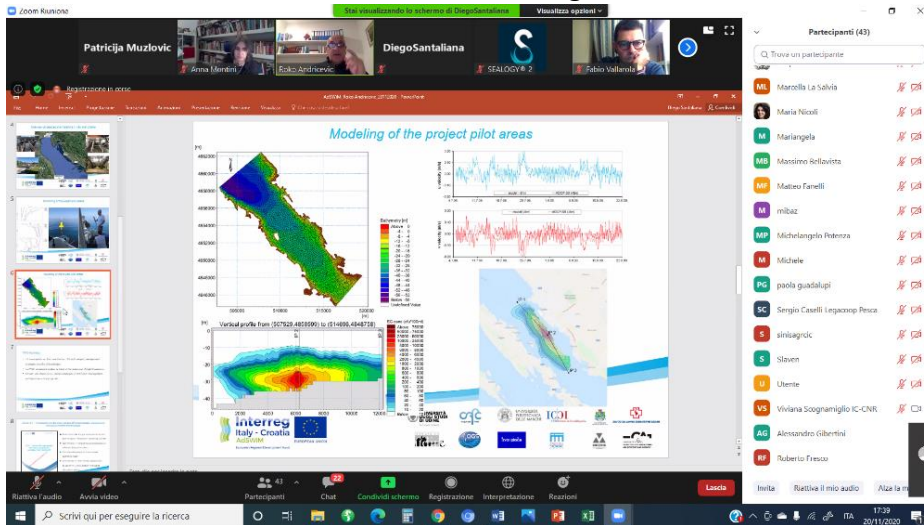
Zoom Riunione

Stai visualizzando lo schermo di DiegoSantaliana

Visualizza opzioni

Patricija Muzlovic

Anna Montini

Roko Andricevic

DiegoSantaliana

SEALOGY® 2

Fabio Vallarola

Registrazione in corso...

Partecipanti (43)

Trova un partecipante

Modeling of the project pilot areas

Vertical profile from (507620,4805000) to (514000,4848720)

Interreg
Italy - Croatia
AdSWiM

EUROPEAN UNION

ML Marcella La Salvia

Maria Nicoli

M Mariangela

MB Massimo Bellavista

MF Matteo Fanelli

M mibaz

MP Michelangelo Potenza

M Michele

PG paola guadalupi

SC Sergio Caselli Legacoop Pesca

S sinisagrcic

S Slaven

U Utente

VS Viviana Scognamiglio IC-CNR

AG Alessandro Gibertini

RF Roberto Fresco

Invita

Riattiva il mio audio

Alza la m

Riattiva l'audio

Avvia video

43
Partecipanti

22
Chat

Condividi schermo

Registrazione

Interpretazione

Reazioni

Lascia

Scrivi qui per eseguire la ricerca

ITA

17:39
20/11/2020